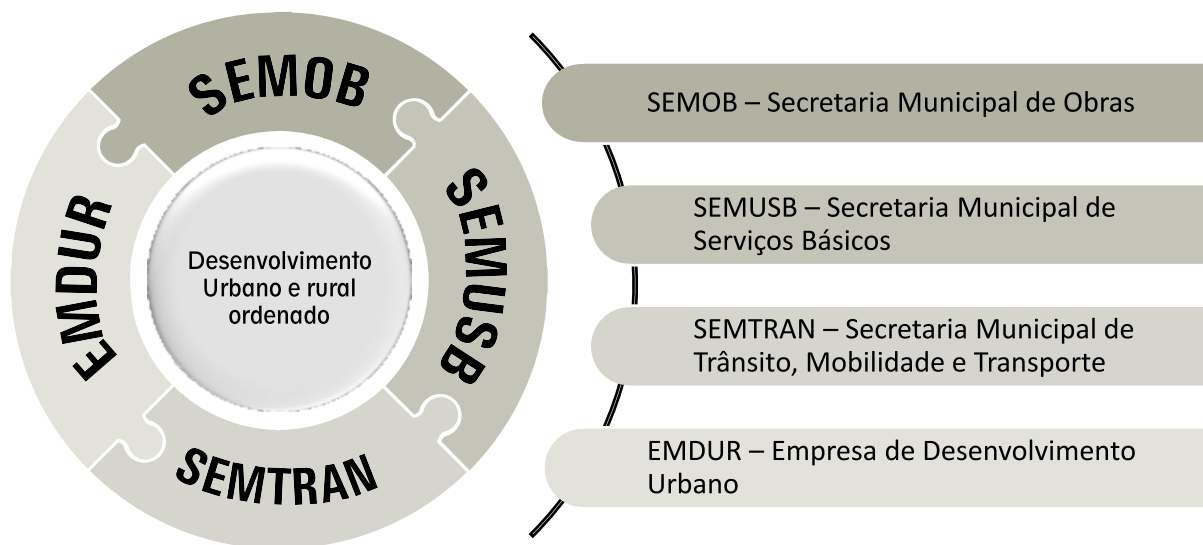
SEMOB

SEMUSB

SEMTRAN

EMDUR

Desenvolvimento Urbano e rural ordenado

SEMOB – Secretaria Municipal de Obras

SEMUSB – Secretaria Municipal de Serviços Básicos

SEMTRAN – Secretaria Municipal de Trânsito, Mobilidade e Transporte

EMDUR – Empresa de Desenvolvimento Urbano